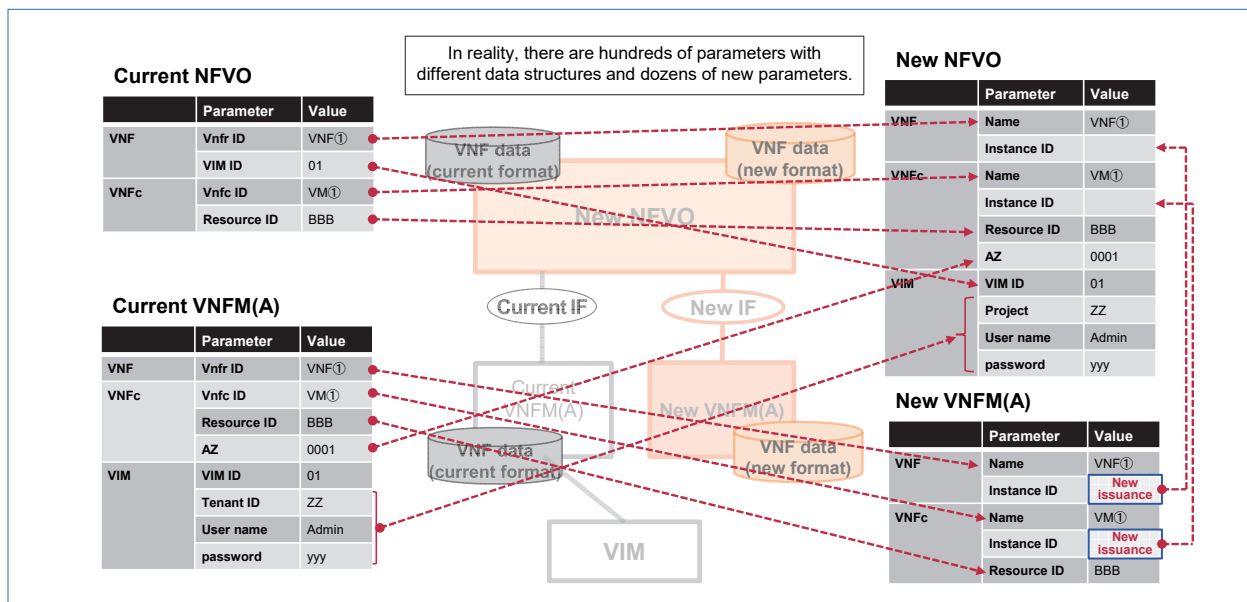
In reality, there are hundreds of parameters with different data structures and dozens of new parameters.

Current NFVO

| | Parameter | Value |
|---|---|---|
| VNF | Vnfr ID | VNF① |
| | VIM ID | 01 |
| VNFc | Vnfc ID | VM① |
| | Resource ID | BBB |

Current VNFM(A)

| | Parameter | Value |
|---|---|---|
| VNF | Vnfr ID | VNF① |
| VNFc | Vnfc ID | VM① |
| | Resource ID | BBB |
| | AZ | 0001 |
| VIM | VIM ID | 01 |
| | Tenant ID | ZZ |
| | User name | Admin |
| | password | yyy |

VNF data (current format)

VNF data (new format)

New NFVO

Current IF

New IF

Current VNFM(A)

New VNFM(A)

VNF data (current format)

VNF data (new format)

VIM

New NFVO

| | Parameter | Value |
|---|---|---|
| VNF | Name | VNF① |
| | Instance ID | |
| VNFc | Name | VM① |
| | Instance ID | |
| | Resource ID | BBB |
| | AZ | 0001 |
| VIM | VIM ID | 01 |
| | Project | ZZ |
| | User name | Admin |
| | password | yyy |

New VNFM(A)

| | Parameter | Value |
|---|---|---|
| VNF | Name | VNF① |
| | Instance ID | New issuance |
| VNFc | Name | VM① |
| | Instance ID | New issuance |
| | Resource ID | BBB |